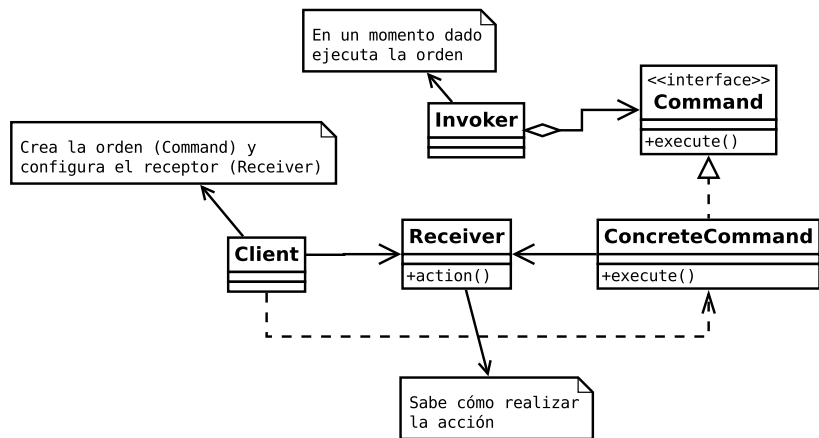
En un momento dado ejecuta la orden

<<interface>>
Command

+execute()

Invoker

Crea la orden (Command) y configura el receptor (Receiver)

Client

Receiver

+action()

ConcreteCommand

+execute()

Sabe cómo realizar la acción